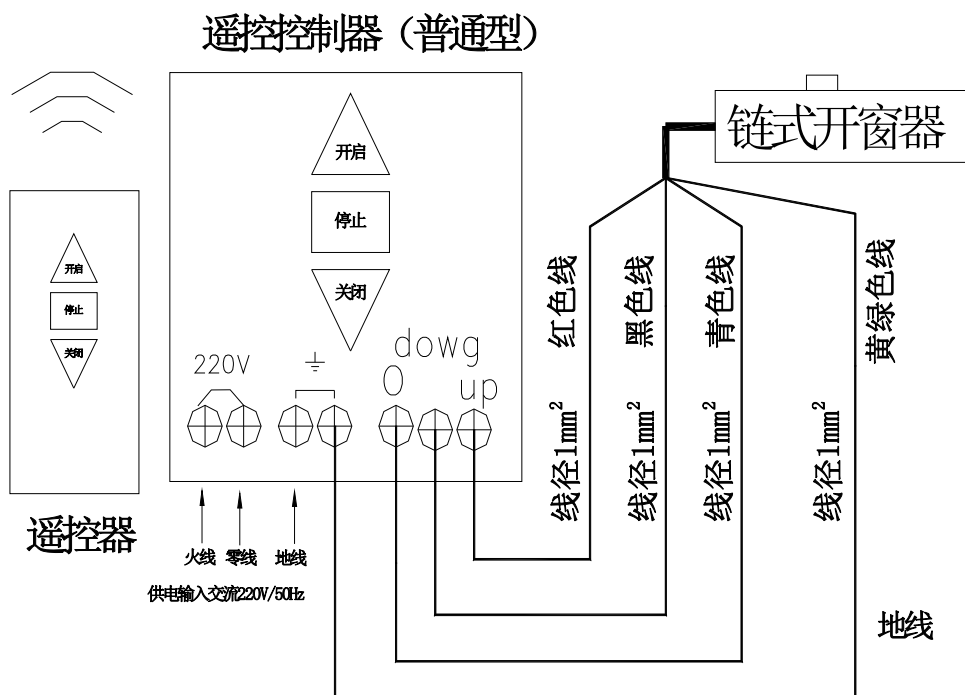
遥控控制器（普通型）

链式开窗器

开启
停止
关闭

开启
停止
关闭

220V

dowg
O
up

红色线
黑色线
青色线
黄绿色线

线径1mm$^2$
线径1mm$^2$
线径1mm$^2$
线径1mm$^2$

遥控器

火线 零线 地线

供电输入交流220V/50Hz

地线